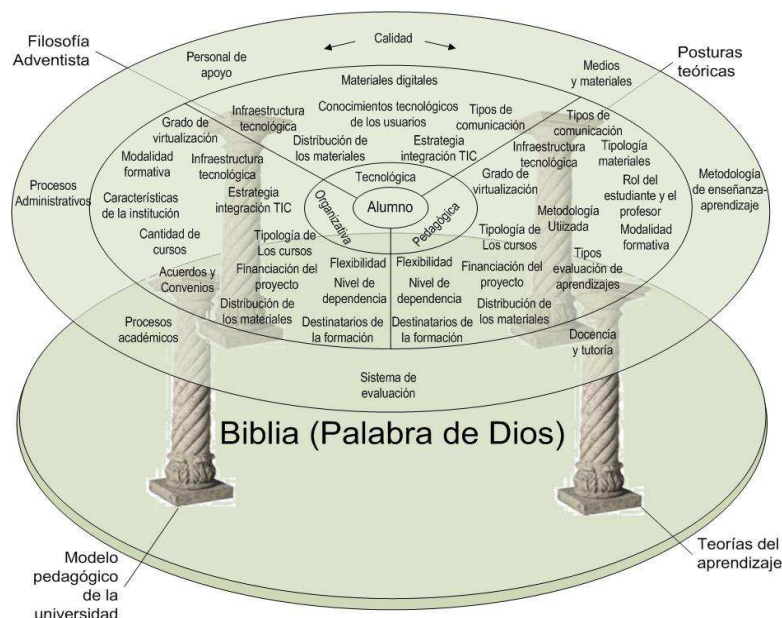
Filosofía Adventista

Calidad

Posturas teóricas

Personal de apoyo

Medios y materiales

Materiales digitales

Conocimientos tecnológicos de los usuarios

Grado de virtualización

Infraestructura tecnológica

Tipos de comunicación

Tipos de comunicación

Distribución de los materiales

Estrategia integración TIC

Modalidad formativa

Infraestructura tecnológica

Infraestructura tecnológica

Tipología materiales

Metodología de enseñanza-aprendizaje

Procesos Administrativos

Tecnológica

Grado de virtualización

Características de la institución

Estrategia integración TIC

Alumno

Organizativa

Pedagógica

Rol del estudiante y el profesor

Metodología Utizada

Cantidad de cursos

Tipología de Los cursos

Tipología de Los cursos

Modalidad formativa

Acuerdos y Convenios

Financiación del proyecto

Flexibilidad

Flexibilidad

Financiación del proyecto

Tipos evaluación de aprendizajes

Distribución de los materiales

Nivel de dependencia

Nivel de dependencia

Distribución de los materiales

Procesos académicos

Destinatarios de la formación

Destinatarios de la formación

Docencia y tutoría

Sistema de evaluación

Biblia (Palabra de Dios)

Modelo pedagógico de la universidad

Teorías del aprendizaje